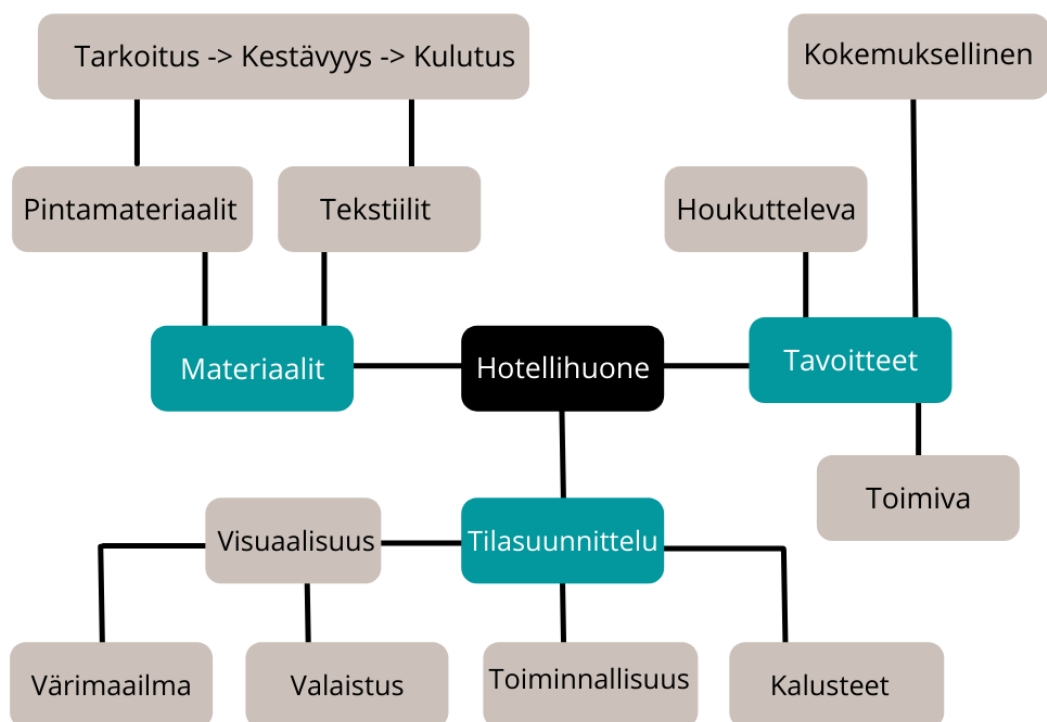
Tarkoitus -> Kestävyys -> Kulutus

Kokemuksellinen

Pintamateriaalit

Tekstiilit

Houkutteleva

Materiaalit

Hotellihuone

Tavoitteet

Toimiva

Visuaalisuus

Tilasuunnittelu

Värimaailma

Valaistus

Toiminnallisuus

Kalusteet